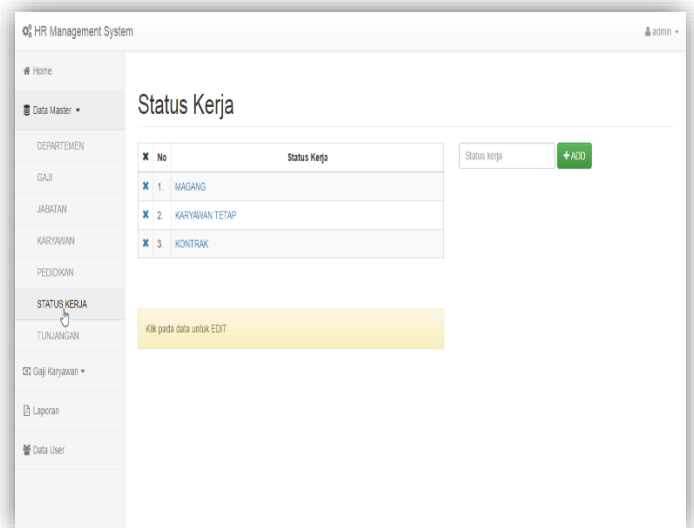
HR Management System

admin

Home

Data Master

DEPARTEMEN

GAJI

JABATAN

KARYAWAN

PEDIDIKAN

STATUS KERJA

TUNJANGAN

Gaji Karyawan

Laporan

Data User

Status Kerja

| ✖ | No | Status Kerja |
|---|---|---|
| ✖ | 1. | MAGANG |
| ✖ | 2. | KARYAWAN TETAP |
| ✖ | 3. | KONTRAK |

Status kerja

+ ADD

Klik pada data untuk EDIT